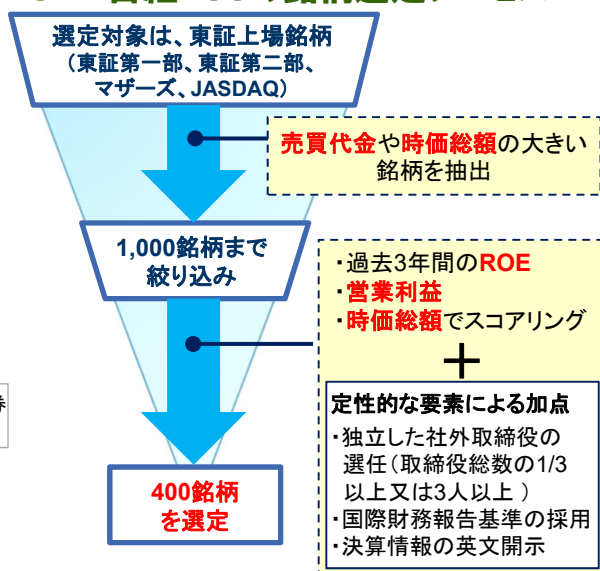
選定対象は、東証上場銘柄
（東証第一部、東証第二部、マザーズ、JASDAQ）

売買代金や時価総額の大きい銘柄を抽出

1,000銘柄まで絞り込み

・過去3年間のROE
・営業利益
・時価総額でスコアリング

＋

定性的な要素による加点
・独立した社外取締役の選任（取締役総数の1/3以上又は3人以上 ）
・国際財務報告基準の採用
・決算情報の英文開示

400銘柄を選定